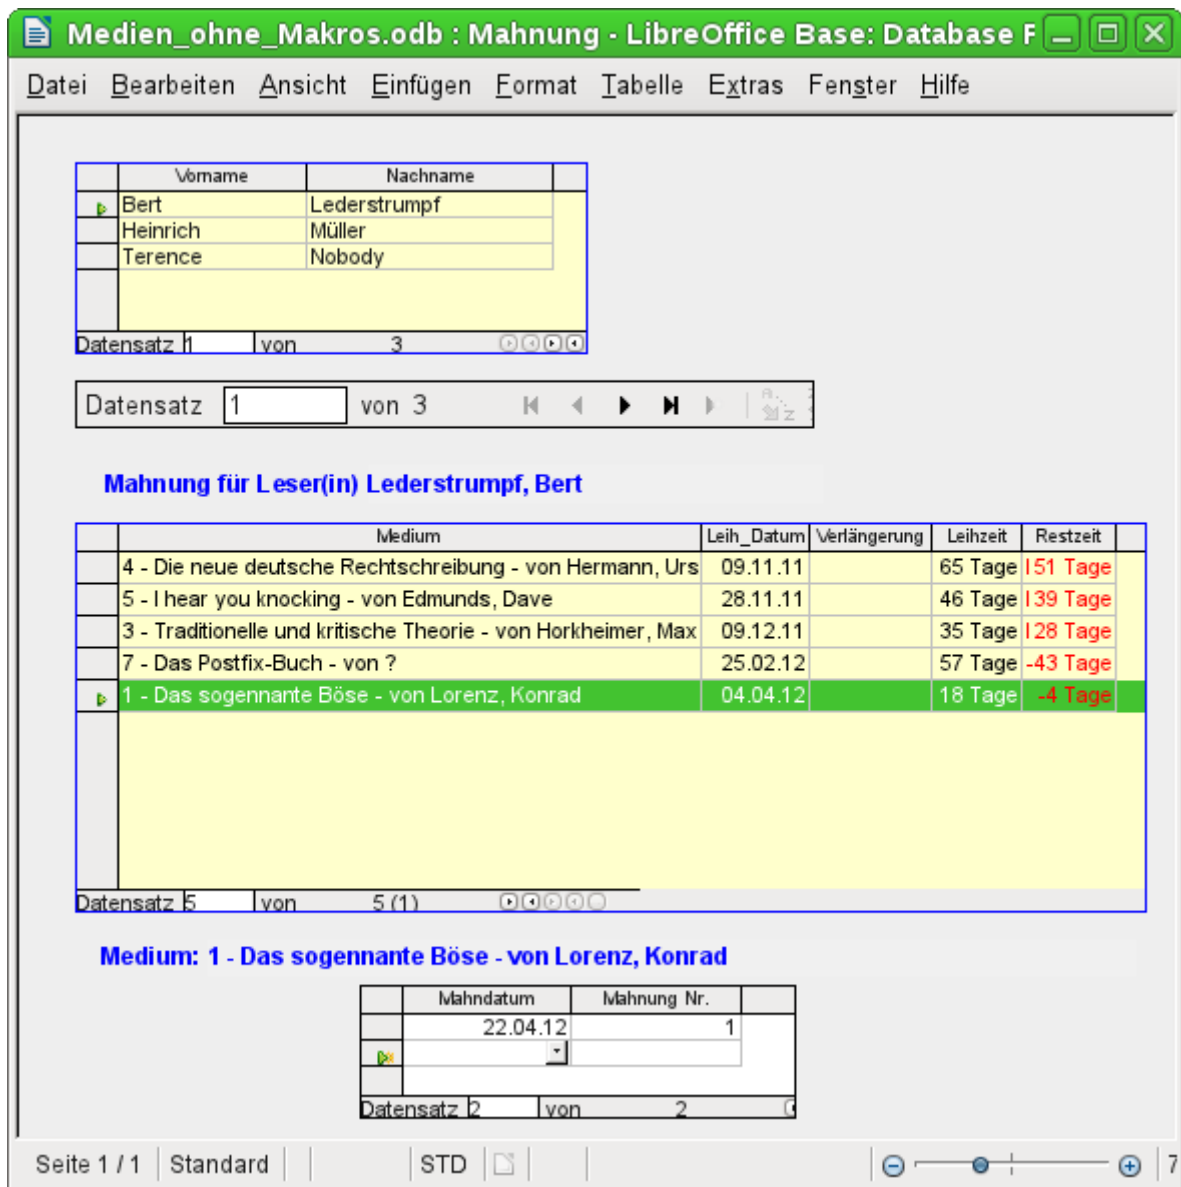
Medien_ohne_Makros.odb : Mahnung - LibreOffice Base: Database F

Datei Bearbeiten Ansicht Einfügen Format Tabelle Extras Fenster Hilfe

| Vorname | Nachname |
|---|---|
| Bert | Lederstrumpf |
| Heinrich | Müller |
| Terence | Nobody |

Datensatz 1 von 3

Datensatz 1 von 3

Mahnung für Leser(in) Lederstrumpf, Bert

| Medium | Leih_Datum | Verlängerung | Leihzeit | Restzeit |
|---|---|---|---|---|
| 4 - Die neue deutsche Rechtschreibung - von Hermann, Urs | 09.11.11 | | 65 Tage | -151 Tage |
| 5 - I hear you knocking - von Edmunds, Dave | 28.11.11 | | 46 Tage | -139 Tage |
| 3 - Traditionelle und kritische Theorie - von Horkheimer, Max | 09.12.11 | | 35 Tage | -128 Tage |
| 7 - Das Postfix-Buch - von ? | 25.02.12 | | 57 Tage | -43 Tage |
| 1 - Das sogenannte Böse - von Lorenz, Konrad | 04.04.12 | | 18 Tage | -4 Tage |

Datensatz 5 von 5 (1)

Medium: 1 - Das sogenannte Böse - von Lorenz, Konrad

| Mahndatum | Mahnung Nr. |
|---|---|
| 22.04.12 | 1 |
| | |

Datensatz 2 von 2

Seite 1 / 1 Standard STD 7